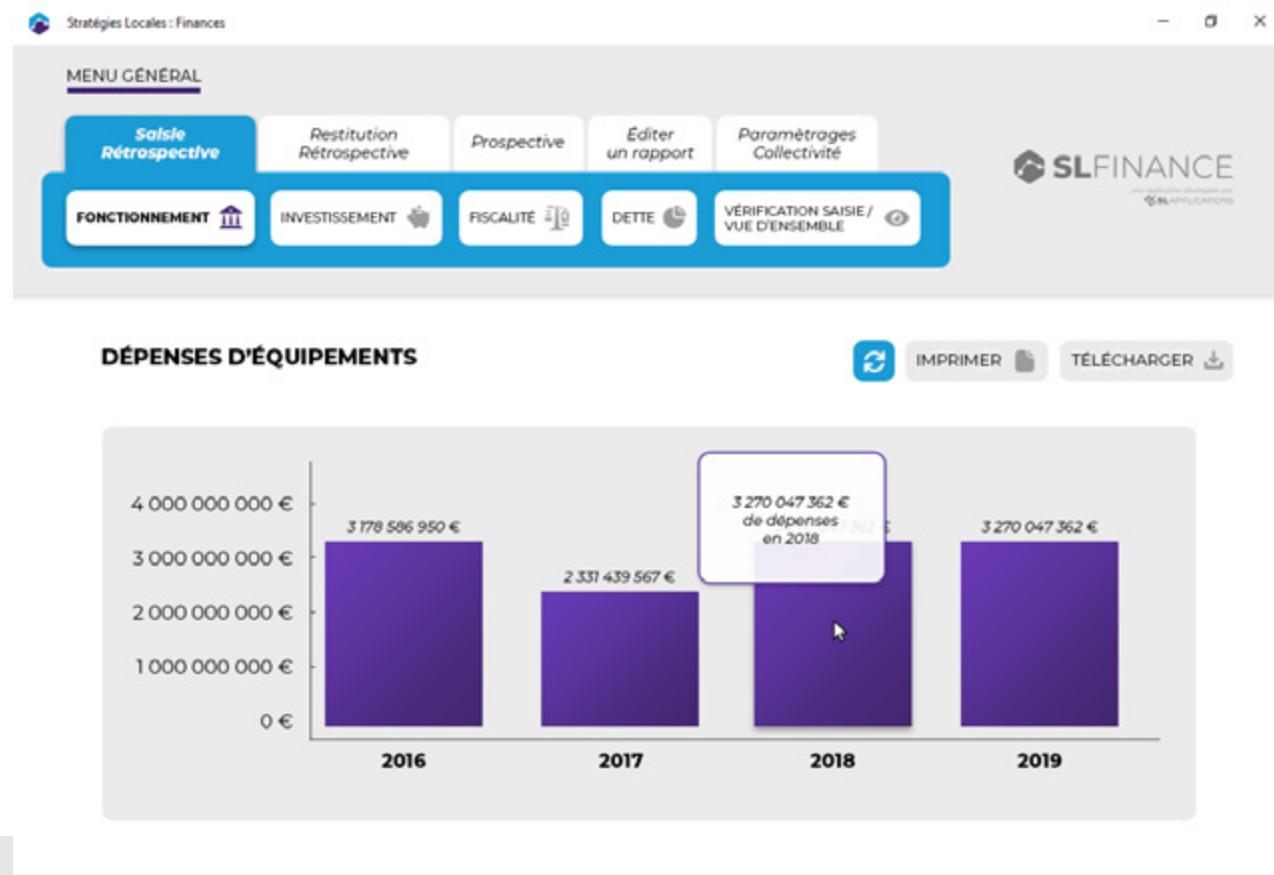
Stratégies Locales : Finances

MENU GÉNÉRAL

Saisie Rétrospective

Restitution Rétrospective

Prospective

Éditer un rapport

Paramètrages Collectivité

SLFINANCE

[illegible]
SL APPLICATIONS

FONCTIONNEMENT

INVESTISSEMENT

FISCALITÉ

DETTE

VÉRIFICATION SAISIE / VUE D'ENSEMBLE

DÉPENSES D'ÉQUIPEMENTS

IMPRIMER

TÉLÉCHARGER

4 000 000 000 €
3 000 000 000 €
2 000 000 000 €
1 000 000 000 €
0 €

3 178 586 950 €

2 331 439 567 €

3 270 047 362 € de dépenses en 2018

3 270 047 362 €

2016
2017
2018
2019